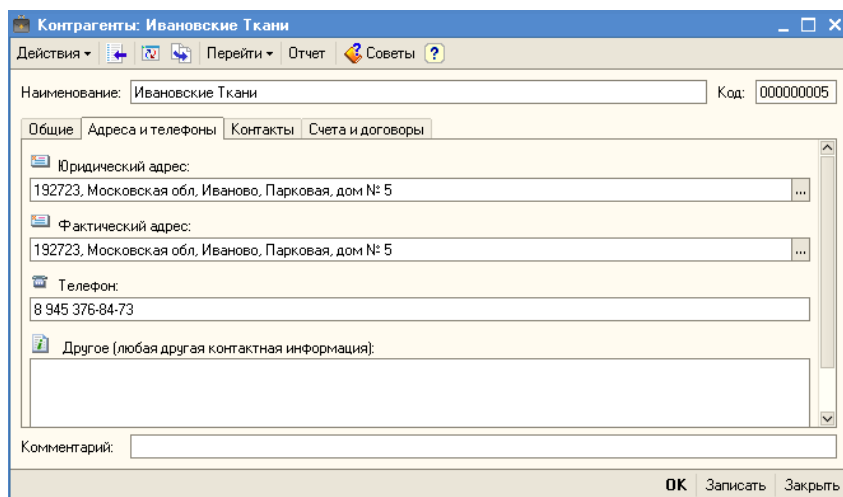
Контрагенты: Ивановские Ткани

Действия ▾ | Перейти ▾ | Отчет | Советы | ?

Наименование: Ивановские Ткани

Код: 000000005

Общие | Адреса и телефоны | Контакты | Счета и договоры

Юридический адрес:

192723, Московская обл, Иваново, Парковая, дом № 5

Фактический адрес:

192723, Московская обл, Иваново, Парковая, дом № 5

Телефон:

8 945 376-84-73

Другое (любая другая контактная информация):

Комментарий:

OK | Записать | Закрыть